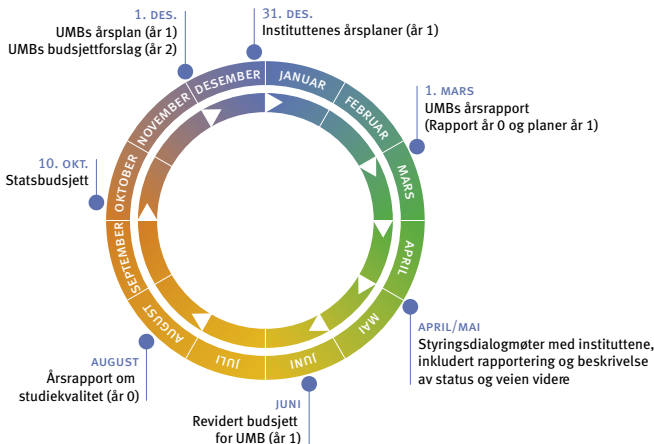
1. DES.
UMBs årsplan (år 1)
UMBs budsjettforslag (år 2)

31. DES.
Instituttenes årsplaner (år 1)

1. MARS
UMBs årsrapport
(Rapport år 0 og planer år 1)

10. OKT.
Statsbudsjett

APRIL/MAI
Styringsdialogmøter med instituttene, inkludert rapportering og beskrivelse av status og veien videre

AUGUST
Årsrapport om studiekvalitet (år 0)

JUNI
Revidert budsjett for UMB (år 1)

JANUAR
FEBRUAR
MARS
APRIL
MAI
JUNI
JULI
AUGUST
SEPTEMBER
OKTOBER
NOVEMBER
DESEMBER